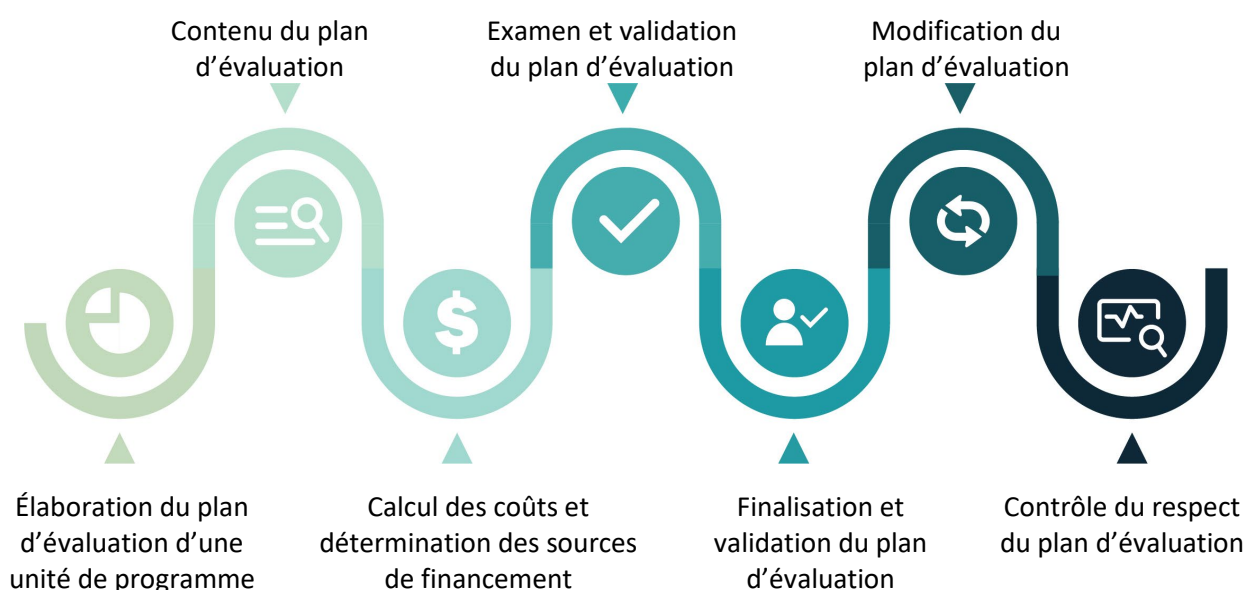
Contenu du plan d’évaluation

Examen et validation du plan d’évaluation

Modification du plan d’évaluation

Élaboration du plan d’évaluation d’une unité de programme

Calcul des coûts et détermination des sources de financement

Finalisation et validation du plan d’évaluation

Contrôle du respect du plan d’évaluation